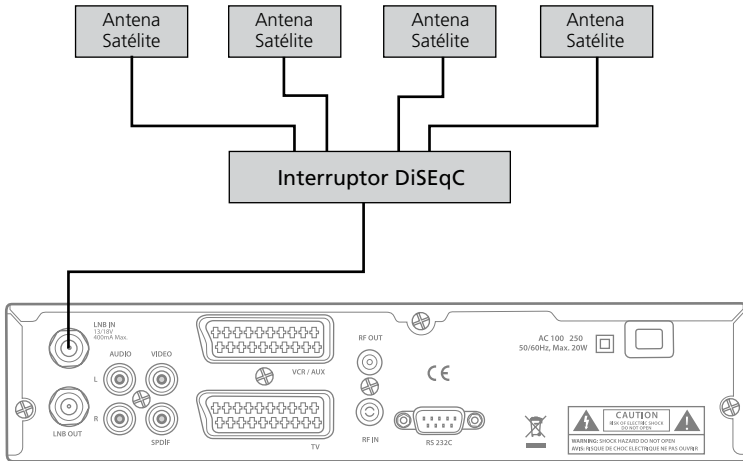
Antena Satélite

Antena Satélite

Antena Satélite

Antena Satélite

Interruptor DiSEqC

LNB IN
13/18V
400mA Max.

AUDIO

VIDEO

L

R

LNB OUT

SPDIF

VCR / AUX

TV

RF OUT

RF IN

CE

RS 232C

AC 100 250
50/60Hz, Max. 20W

CAUTION
RISK OF ELECTRIC SHOCK
DO NOT OPEN

WARNING: SHOCK HAZARD DO NOT OPEN
AVIS: RISQUE DE CHOC ELECTRIQUE NE PAS OUVRIR